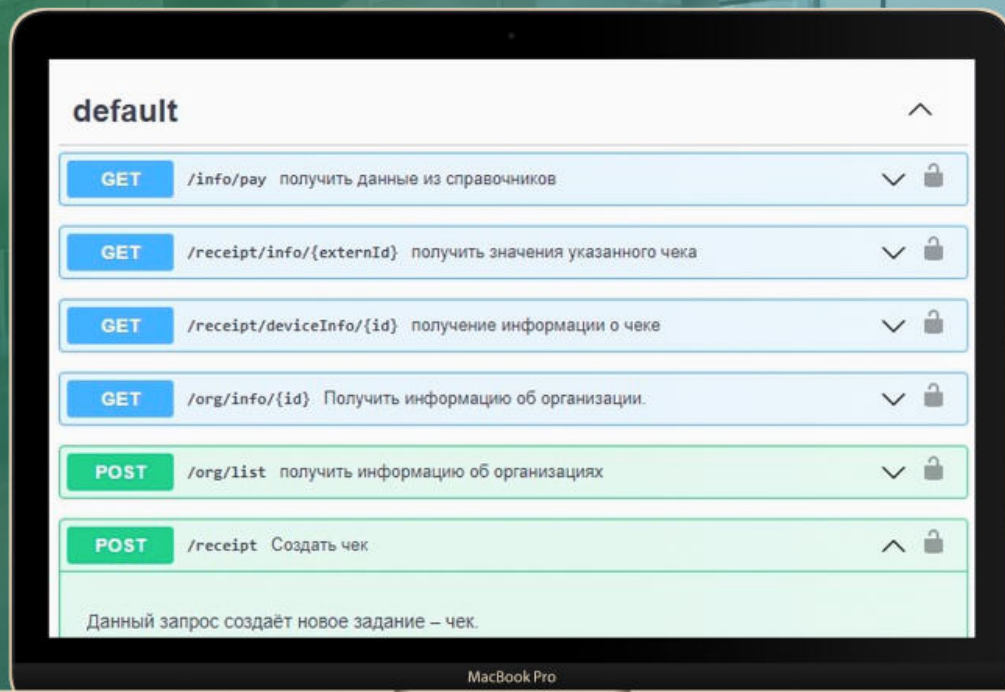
default

GET /info/pay получить данные из справочников

GET /receipt/info/{externId} получить значения указанного чека

GET /receipt/deviceInfo/{id} получение информации о чеке

GET /org/info/{id} Получить информацию об организации.

POST /org/list получить информацию об организациях

POST /receipt Создать чек

Данный запрос создаёт новое задание – чек.

MacBook Pro